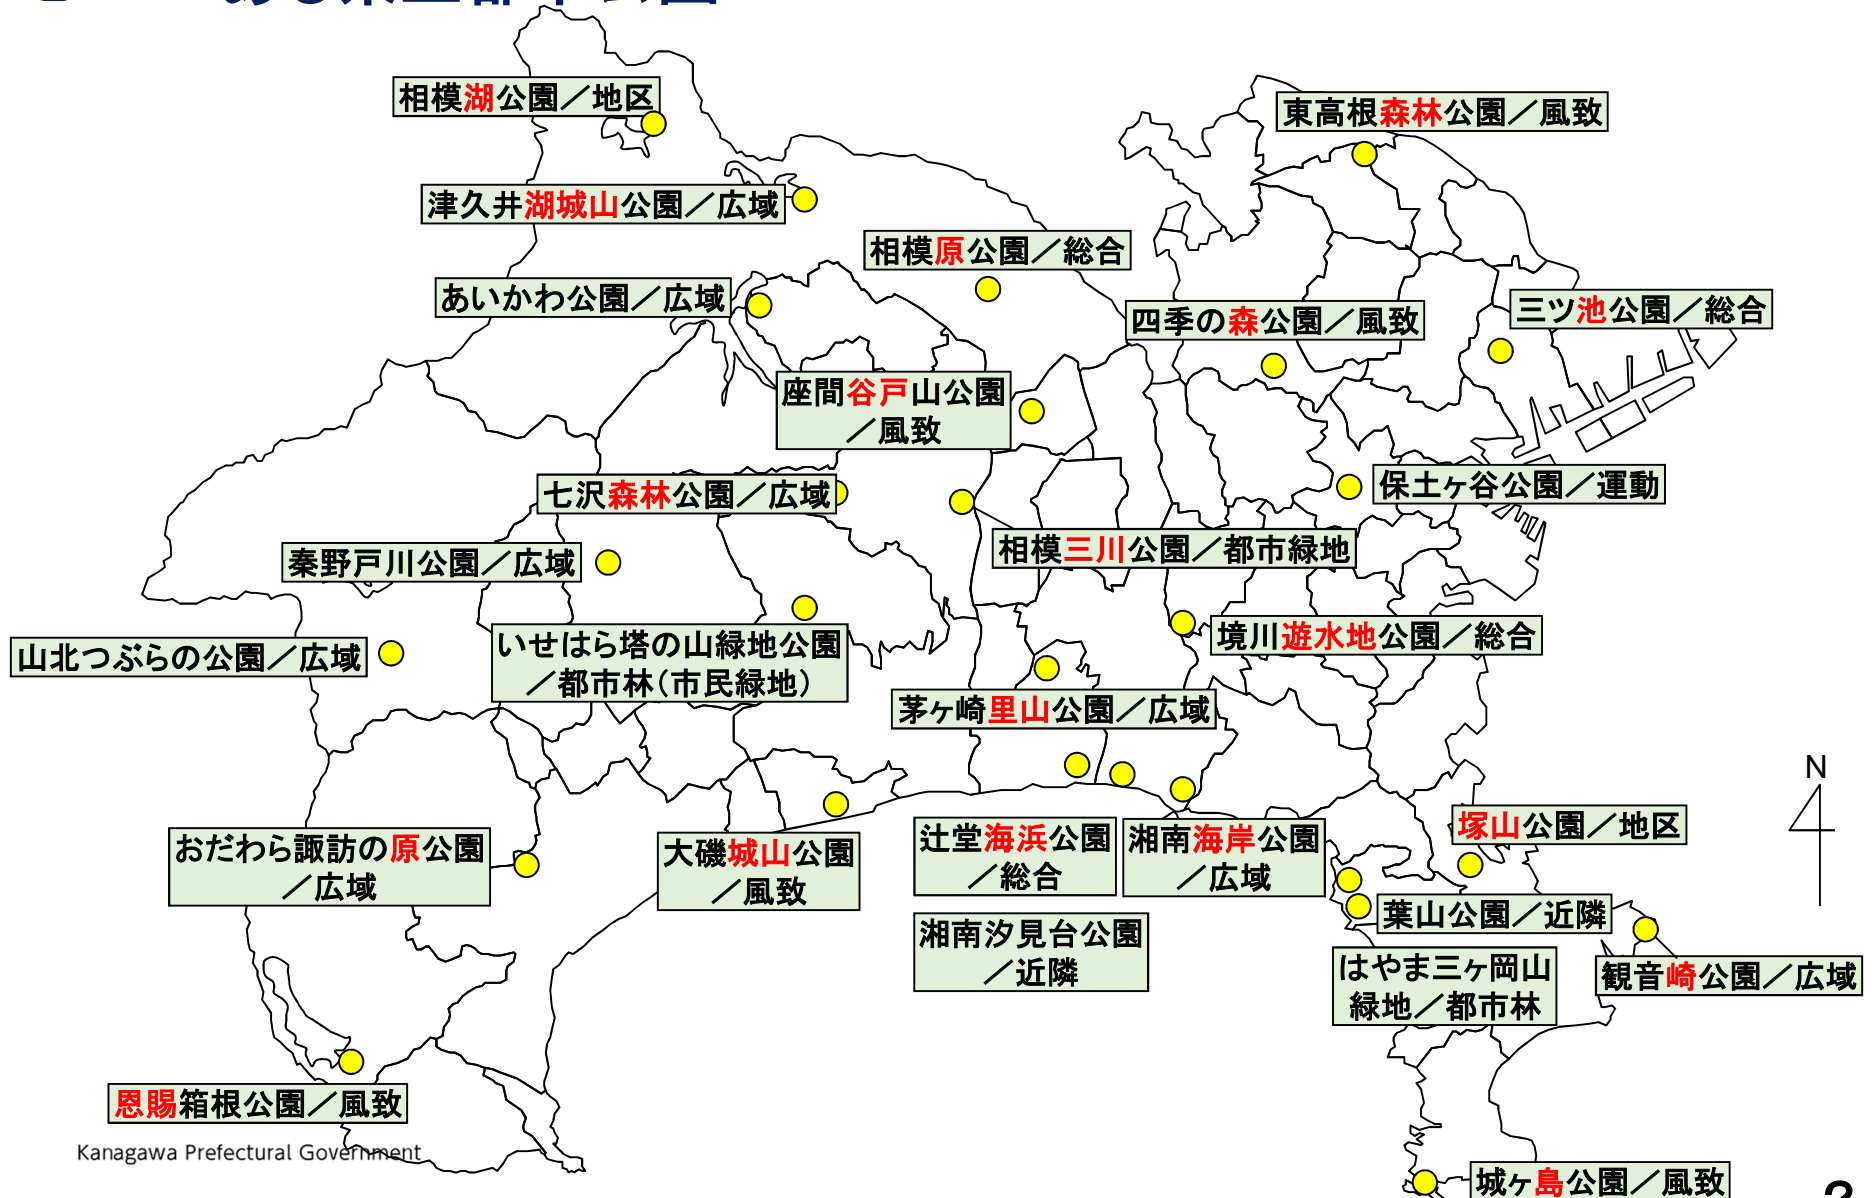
相模湖公園／地区

津久井湖城山公園／広域

東高根森林公園／風致

相模原公園／総合

あいかわ公園／広域

四季の森公園／風致

三ツ池公園／総合

座間谷戸山公園／風致

保土ヶ谷公園／運動

七沢森林公園／広域

相模三川公園／都市緑地

秦野戸川公園／広域

境川遊水地公園／総合

山北つぶらの公園／広域

いせはら塔の山緑地公園／都市林（市民緑地）

茅ヶ崎里山公園／広域

N

塚山公園／地区

おだわら諏訪の原公園／広域

大磯城山公園／風致

辻堂海浜公園／総合

湘南海岸公園／広域

葉山公園／近隣

湘南汐見台公園／近隣

はやま三ヶ岡山緑地／都市林

観音崎公園／広域

恩賜箱根公園／風致

Kanagawa Prefectural Government

城ヶ島公園／風致